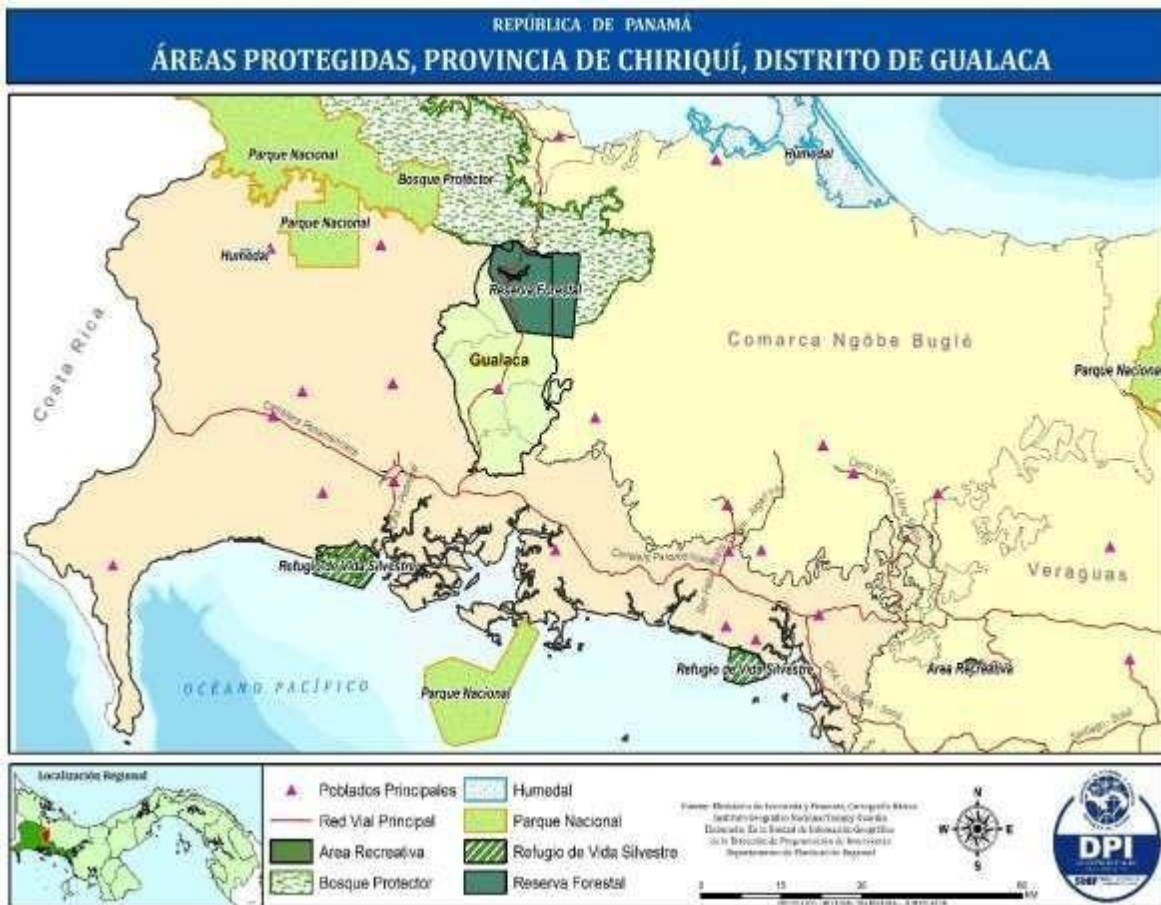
REPÚBLICA DE PANAMÁ
ÁREAS PROTEGIDAS, PROVINCIA DE CHIRIQUÍ, DISTRITO DE GUALACA

Parque Nacional
Bosque Protector
Humedal
Parque Nacional
Humedal
Reserva Forestal
Costa Rica
Gualaca
Comarca Ngöbe Buglé
Parque Nacional
Refugio de Vida Silvestre
Veraguas
OCÉANO PACÍFICO
Parque Nacional
Refugio de Vida Silvestre
Área Recreativa

Localización Regional

Poblados Principales
Red Vial Principal
Area Recreativa
Bosque Protector
Humedal
Parque Nacional
Refugio de Vida Silvestre
Reserva Forestal

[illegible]

N
W
E
S

0 15 30 60 KM

DPI